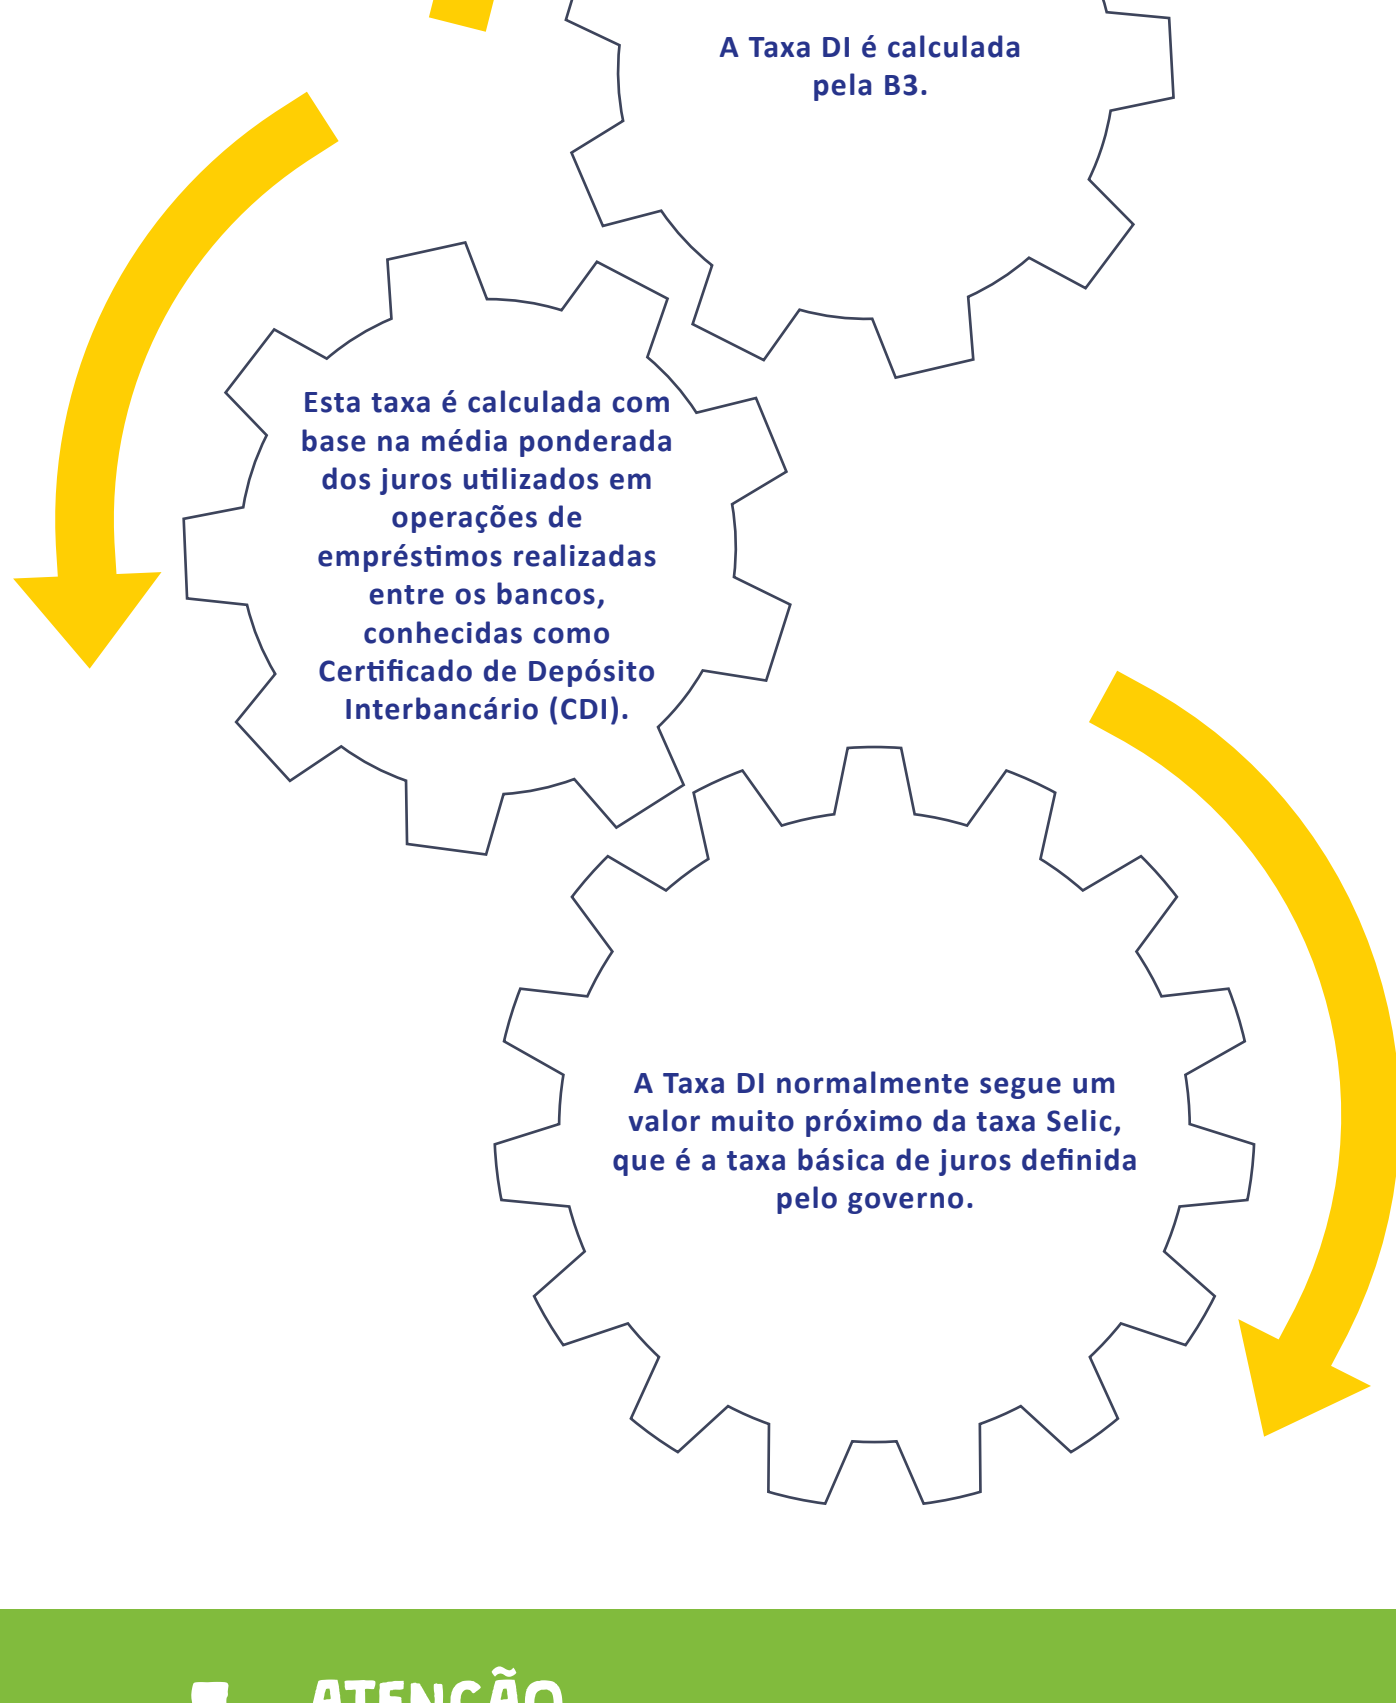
A Taxa DI é calculada pela B3.

Esta taxa é calculada com base na média ponderada dos juros utilizados em operações de empréstimos realizadas entre os bancos, conhecidas como Certificado de Depósito Interbancário (CDI).

A Taxa DI normalmente segue um valor muito próximo da taxa Selic, que é a taxa básica de juros definida pelo governo.

ATENÇÃO